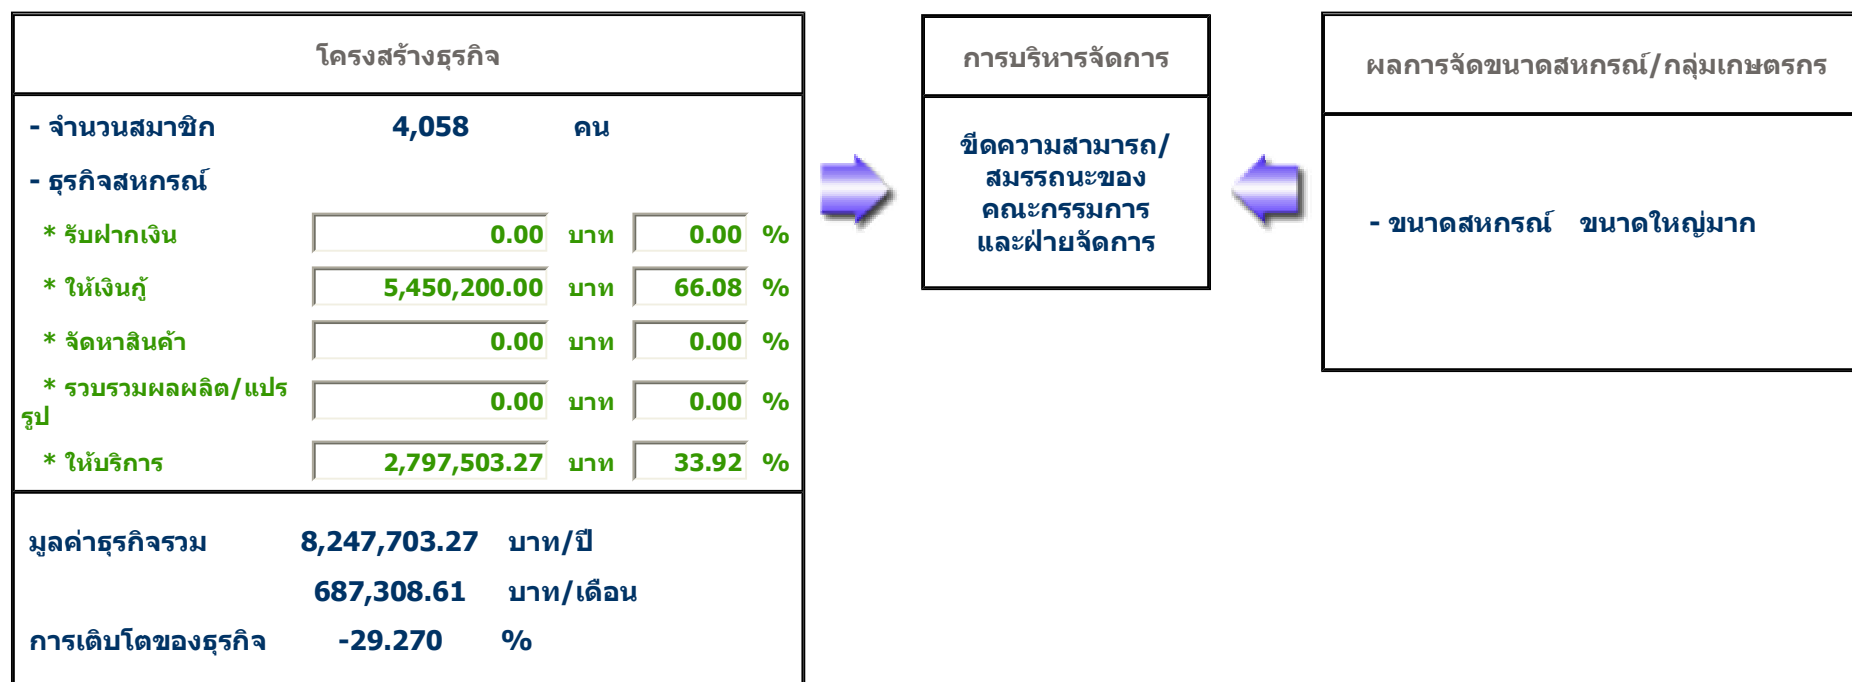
โครงสร้างธุรกิจ

- จำนวนสมาชิก 4,058 คน

- ธุรกิจสหกรณ์

| | | | | |
|---|---|---|---|---|
| * รับฝากเงิน | 0.00 | บาท | 0.00 | % |
| * ให้เงินกู้ | 5,450,200.00 | บาท | 66.08 | % |
| * จัดหาสินค้า | 0.00 | บาท | 0.00 | % |
| * รวบรวมผลผลิต/แปรรูป | 0.00 | บาท | 0.00 | % |
| * ให้บริการ | 2,797,503.27 | บาท | 33.92 | % |

มูลค่าธุรกิจรวม 8,247,703.27 บาท/ปี

687,308.61 บาท/เดือน

การเติบโตของธุรกิจ -29.270 %

การบริหารจัดการ

ขีดความสามารถ/สมรรถนะของคณะกรรมการและฝ่ายจัดการ

ผลการจัดขนาดสหกรณ์/กลุ่มเกษตรกร

- ขนาดสหกรณ์ ขนาดใหญ่มาก